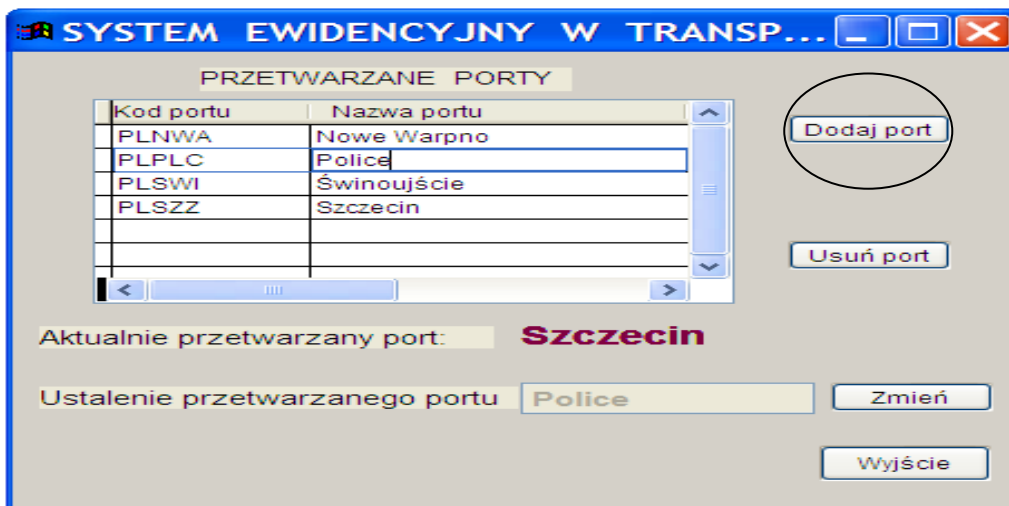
SYSTEM EWIDENCYJNY W TRANSP...

PRZETWARZANE PORTY

| Kod portu | Nazwa portu |
|---|---|
| PLNWA | Nowe Warpno |
| PLPLC | Police |
| PLSWI | Świnoujście |
| PLSZZ | Szczecin |

Dodaj port

Usuń port

Aktualnie przetwarzany port: Szczecin

Ustalenie przetwarzanego portu Police

Zmień

Wyjście